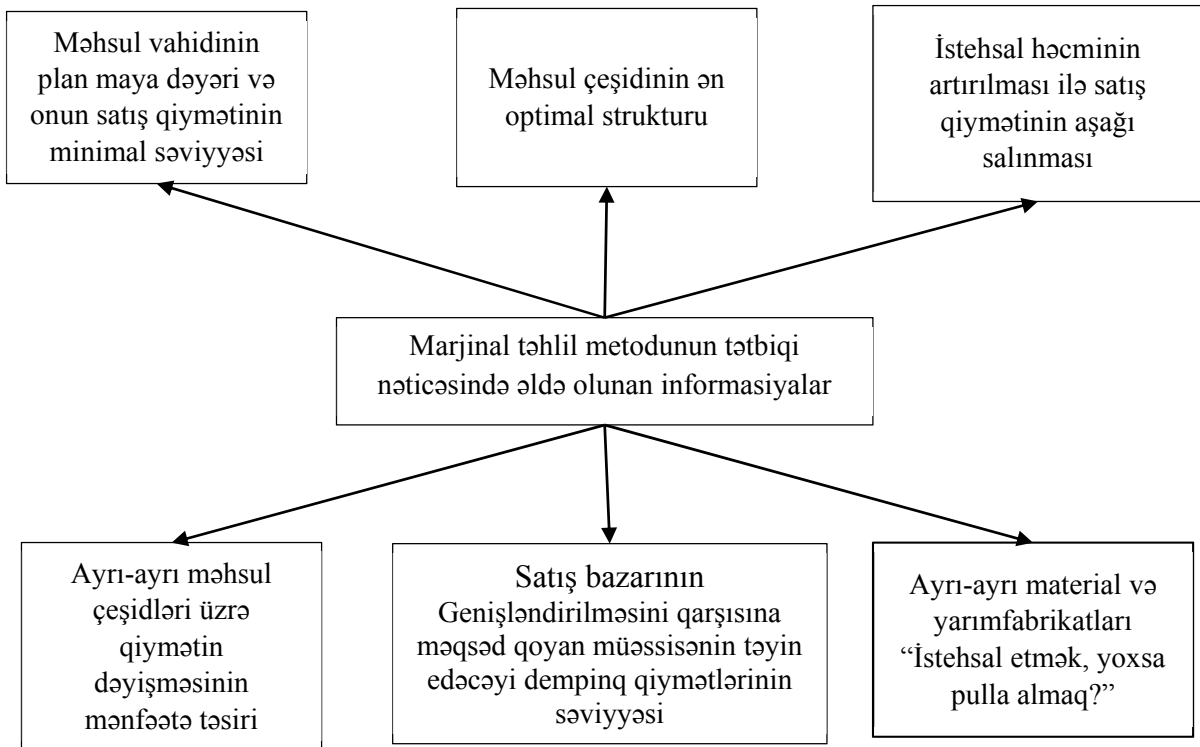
Məhsul vahidinin plan maya dəyəri və onun satış qiymətinin minimal səviyyəsi

Məhsul çeşidinin ən optimal strukturu

İstehsal həcminin artırılması ilə satış qiymətinin aşağı salınması

Marjinal təhlil metodunun tətbiqi nəticəsində əldə olunan informasiyalar

Ayrı-ayrı məhsul çeşidləri üzrə qiymətin dəyişməsinin mənfəətə təsiri

Satış bazarının Genişləndirilməsini qarşısına məqsəd qoyan müəssisənin təyin edəcəyi dempinq qiymətlərinin səviyyəsi

Ayrı-ayrı material və yarımfabrikatları “İstehsal etmək, yoxsa pulla almaq?”